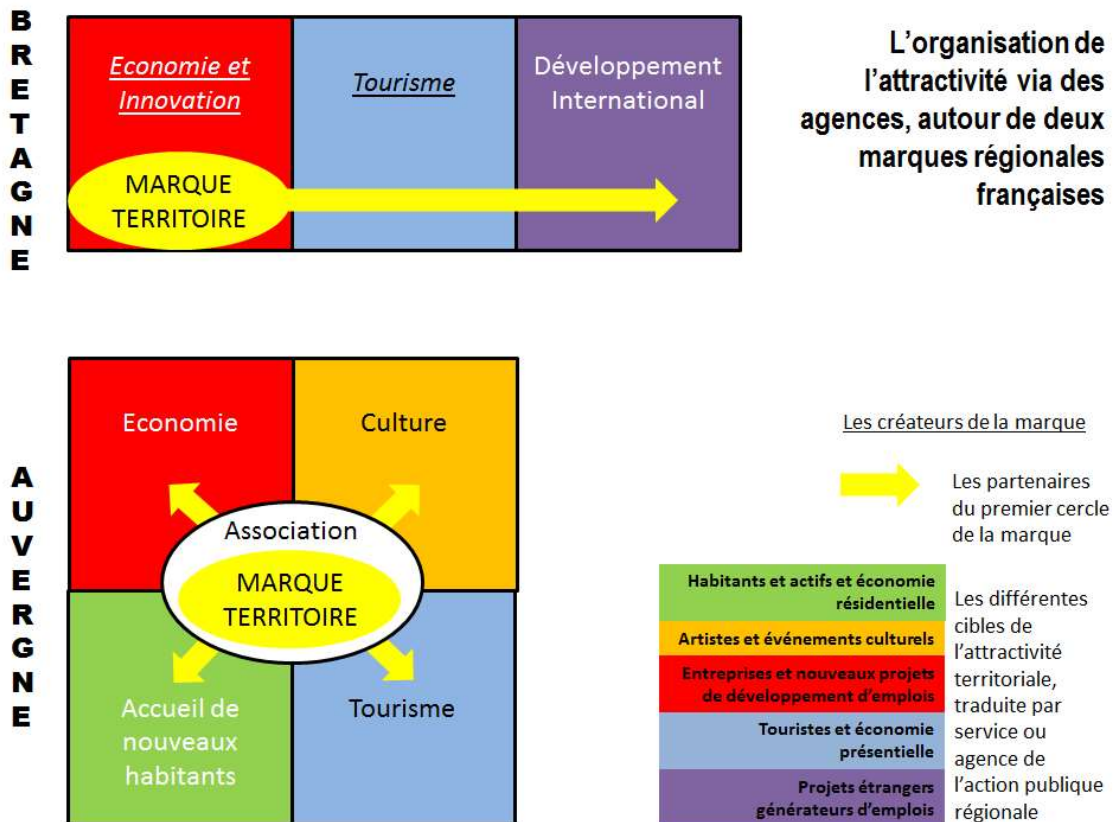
BRETAGNE

Economie et Innovation

Tourisme

Développement International

MARQUE TERRITOIRE

L'organisation de l'attractivité via des agences, autour de deux marques régionales françaises

AUVERGNE

Economie

Culture

Association

MARQUE TERRITOIRE

Accueil de nouveaux habitants

Tourisme

Les créateurs de la marque

Les partenaires du premier cercle de la marque

Habitants et actifs et économie résidentielle

Artistes et événements culturels

Entreprises et nouveaux projets de développement d'emplois

Touristes et économie présentielle

Projets étrangers générateurs d'emplois

Les différentes cibles de l'attractivité territoriale, traduite par service ou agence de l'action publique régionale